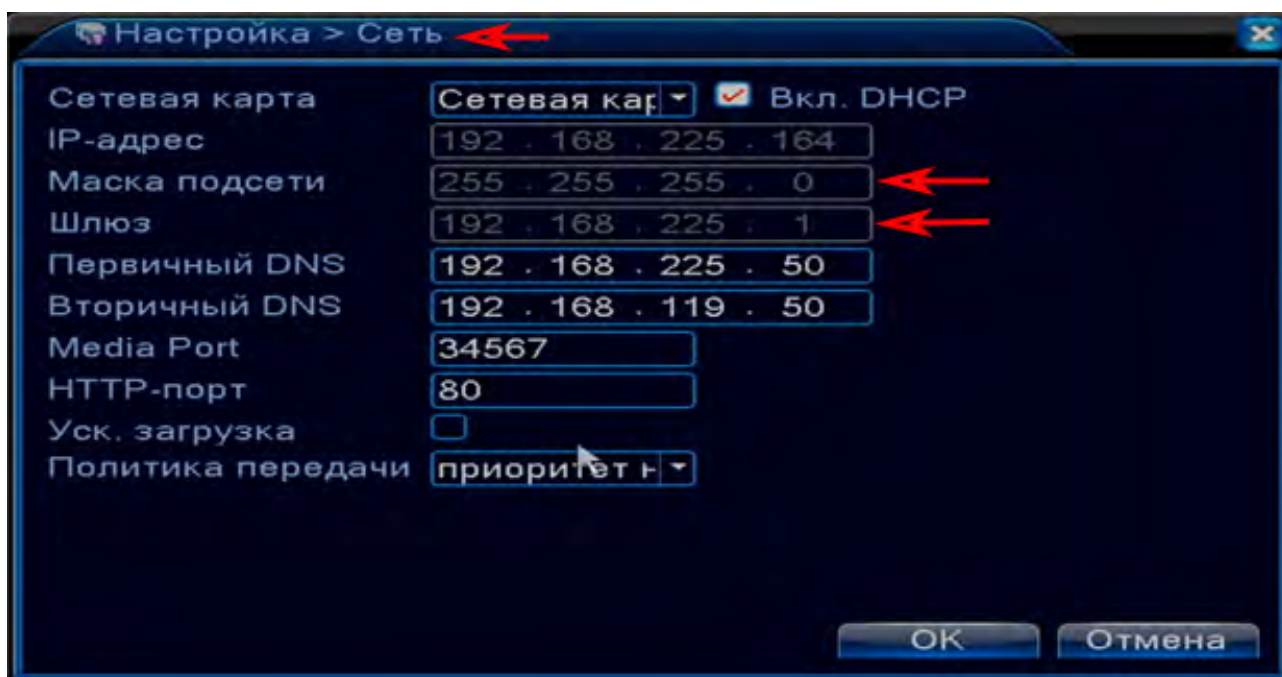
Настройка > Сеть

Сетевая карта | Сетевая кар | Вкл. DHCP
IP-адрес | 192 . 168 . 225 . 164
Маска подсети | 255 . 255 . 255 . 0
Шлюз | 192 . 168 . 225 . 1
Первичный DNS | 192 . 168 . 225 . 50
Вторичный DNS | 192 . 168 . 119 . 50
Media Port | 34567
HTTP-порт | 80
Уск. загрузка
Политика передачи | приоритет н

OK
Отмена